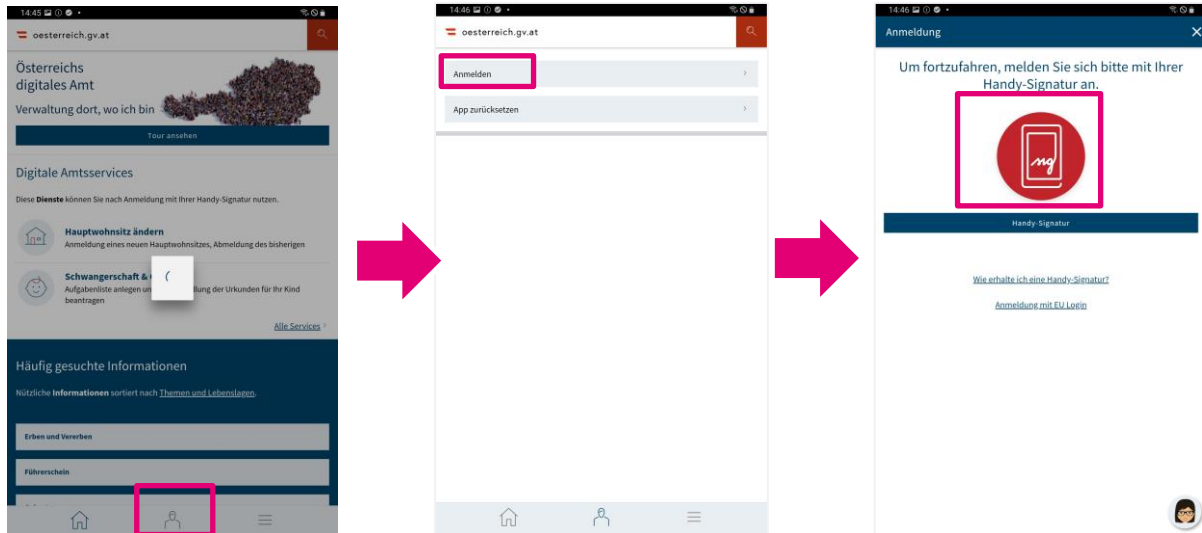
14:45

oesterreich.gv.at

Österreichs digitales Amt

Verwaltung dort, wo ich bin

Tour ansehen

Digitale Amtsservices

Diese **Dienste** können Sie nach Anmeldung mit Ihrer Handy-Signatur nutzen.

Hauptwohnsitz ändern
Anmeldung eines neuen Hauptwohnsitzes, Abmeldung des bisherigen

Schwangerschaft & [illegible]
Aufgabenliste anlegen un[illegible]llung der Urkunden für Ihr Kind beantragen

Alle Services

Häufig gesuchte Informationen

Nützliche **Informationen** sortiert nach Themen und Lebenslagen.

Erben und Vererben

Führerschein

14:46

oesterreich.gv.at

Anmelden

App zurücksetzen

14:46

Anmeldung

Um fortzufahren, melden Sie sich bitte mit Ihrer Handy-Signatur an.

Handy-Signatur

Wie erhalte ich eine Handy-Signatur?

Anmeldung mit EU Login